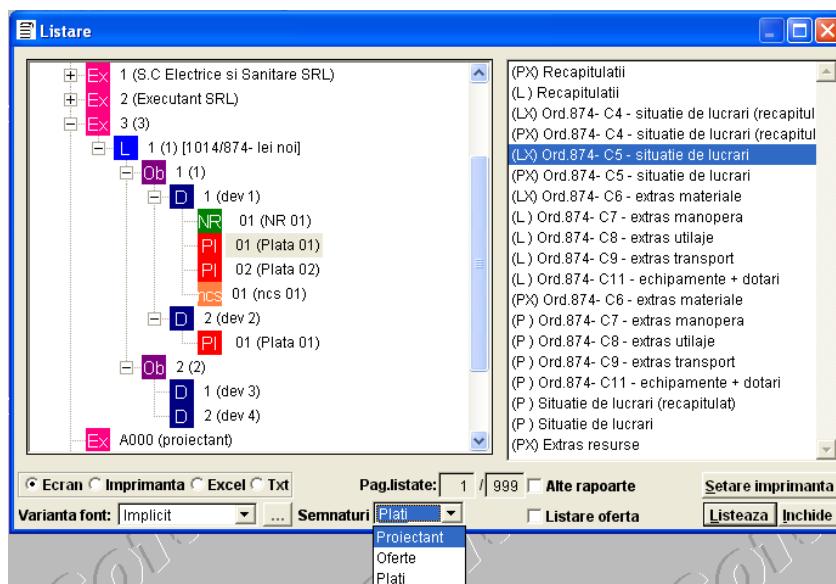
Listare

Ex 1 (S.C Electrice si Sanitare SRL)
Ex 2 (Executant SRL)
Ex 3 (3)
L 1 (1) [1014/874- lei noi]
Ob 1 (1)
D 1 (dev 1)
NR 01 (NR 01)
Pl 01 (Plata 01)
Pl 02 (Plata 02)
ncs 01 (ncs 01)
D 2 (dev 2)
Pl 01 (Plata 01)
Ob 2 (2)
D 1 (dev 3)
D 2 (dev 4)
Ex A000 (proiectant)

(PX) Recapitulatii
(L ) Recapitulatii
(LX) Ord.874- C4 - situatie de lucrari (recapitul
(PX) Ord.874- C4 - situatie de lucrari (recapitul
(LX) Ord.874- C5 - situatie de lucrari
(PX) Ord.874- C5 - situatie de lucrari
(LX) Ord.874- C6 - extras materiale
(L ) Ord.874- C7 - extras manopera
(L ) Ord.874- C8 - extras utilaje
(L ) Ord.874- C9 - extras transport
(L ) Ord.874- C11 - echipamente + dotari
(PX) Ord.874- C6 - extras materiale
(P ) Ord.874- C7 - extras manopera
(P ) Ord.874- C8 - extras utilaje
(P ) Ord.874- C9 - extras transport
(P ) Ord.874- C11 - echipamente + dotari
(P ) Situatie de lucrari (recapitulat)
(P ) Situatie de lucrari
(PX) Extras resurse

Ecran Imprimanta Excel Txt
Pag.listate: 1 / 999 Alte rapoarte
Setare imprimanta
Varianta font: Implicit ...
Semnaturi Plati
Listare oferta
Listeaza Inchide
Proiectant
Oferte
Plati